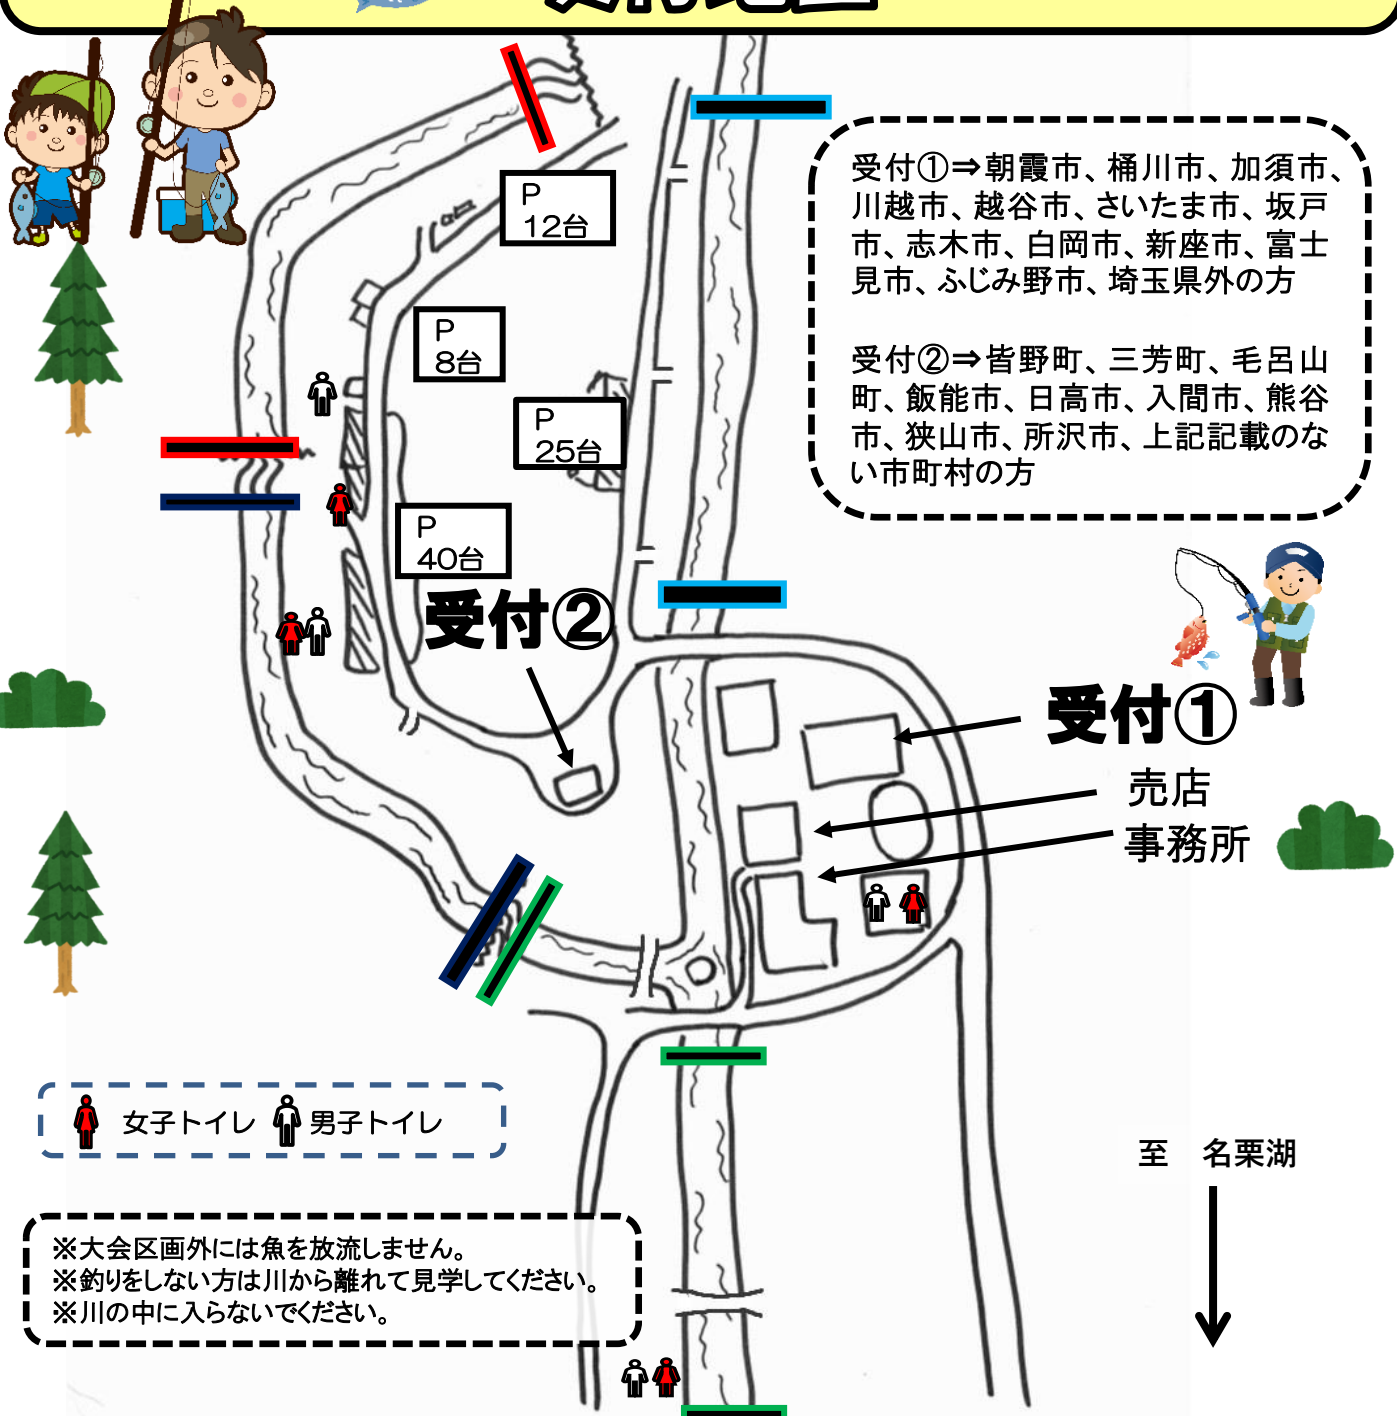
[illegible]

P
12台

P
8台

P
25台

P
40台

受付②

受付①⇒朝霞市、桶川市、加須市、川越市、越谷市、さいたま市、坂戸市、志木市、白岡市、新座市、富士見市、ふじみ野市、埼玉県外の方

受付②⇒皆野町、三芳町、毛呂山町、飯能市、日高市、入間市、熊谷市、狭山市、所沢市、上記記載のない市町村の方

受付①

売店

事務所

女子トイレ　男子トイレ

至　名栗湖

※大会区画外には魚を放流しません。
※釣りをしない方は川から離れて見学してください。
※川の中に入らないでください。